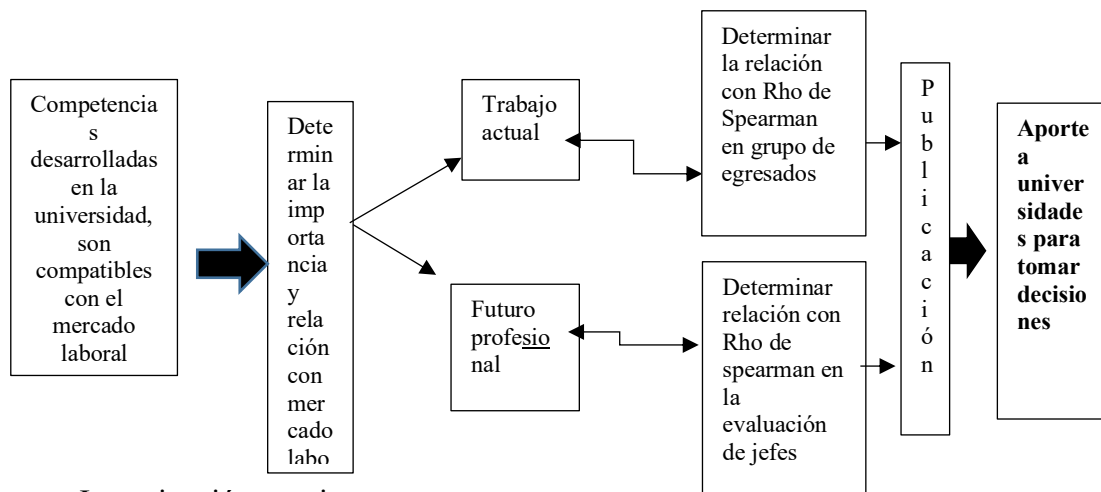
Competencias desarrolladas en la universidad, son compatibles con el mercado laboral

Determinar la importancia y relación con mercado labo

Trabajo actual

Futuro profesional

Determinar la relación con Rho de Spearman en grupo de egresados

Determinar relación con Rho de spearman en la evaluación de jefes

P u b l i c a c i ó n

**Aporte a universidades para tomar decisiones**

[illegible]